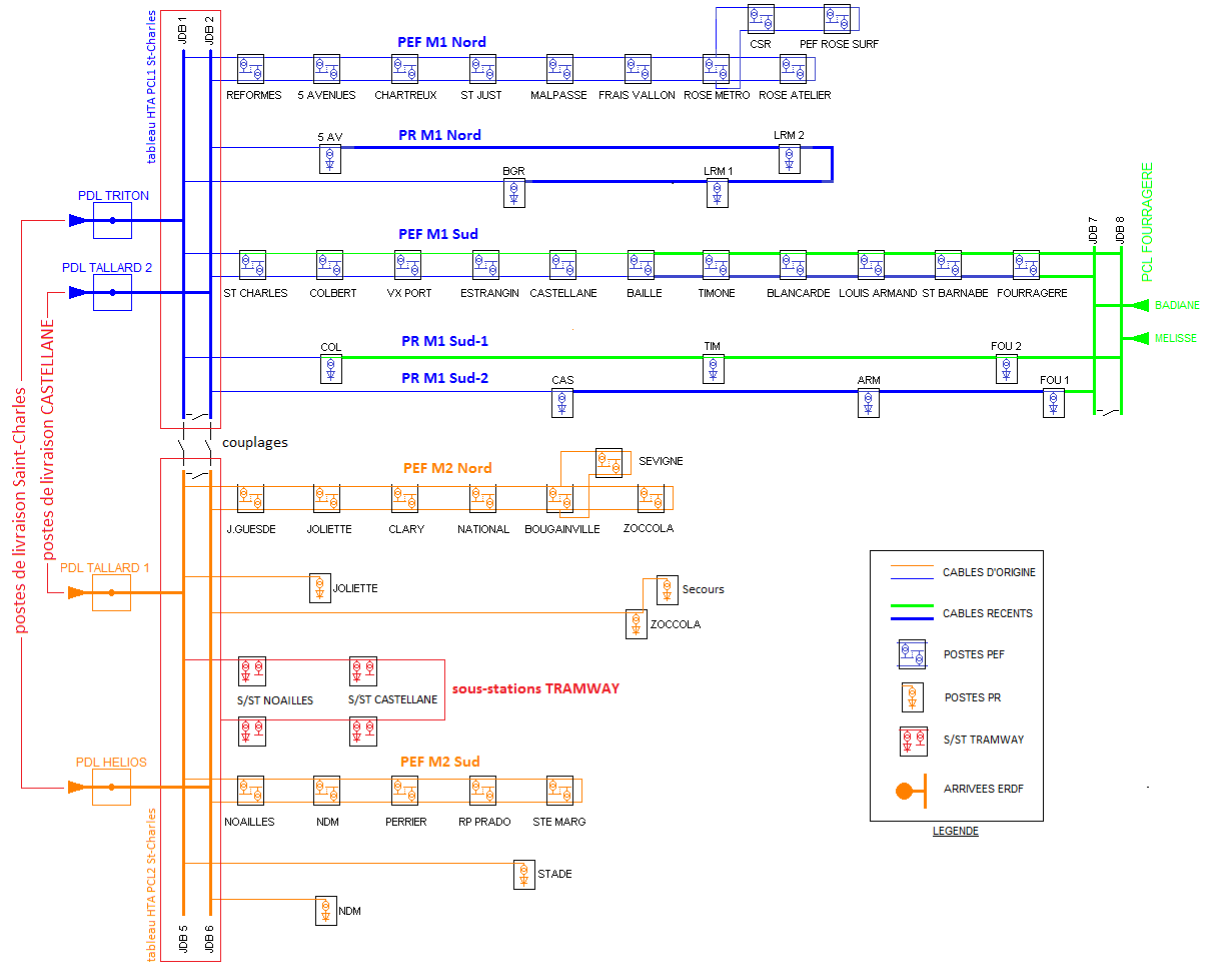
tableau HTA PCL1 St-Charles

JDB 1 JDB 2

PEF M1 Nord

CSR PEF ROSE SURF

REFORMES 5 AVENUES CHARTREUX ST JUST MALPASSE FRAIS VALLON ROSE METRO ROSE ATELIER

PR M1 Nord

5 AV LRM 2

BGR LRM 1

PDL TRITON

PDL TALLARD 2

PEF M1 Sud

JDB 7 JDB 8

PCL FOURRAGERE

ST CHARLES COLBERT VX PORT ESTRANGIN CASTELLANE BAILLE TIMONE BLANCARDE LOUIS ARMAND ST BARNABE FOURRAGERE

BADIANE

MELISSE

PR M1 Sud-1

COL TIM FOU 2

PR M1 Sud-2

CAS ARM FOU 1

couplages

postes de livraison Saint-Charles

postes de livraison CASTELLANE

PEF M2 Nord

SEVIGNE

J.GUESDE JOLIETTE CLARY NATIONAL BOUGAINVILLE ZOCCOLA

PDL TALLARD 1

JOLIETTE

Secours

ZOCCOLA

S/ST NOAILLES S/ST CASTELLANE

sous-stations TRAMWAY

PDL HELIOS

PEF M2 Sud

NOAILLES NDM PERRIER RP PRADO STE MARG

STADE

NDM

tableau HTA PCL2 St-Charles

JDB 5 JDB 6

CABLES D'ORIGINE

CABLES RECENTS

POSTES PEF

POSTES PR

S/ST TRAMWAY

ARRIVEES ERDF

LEGENDE